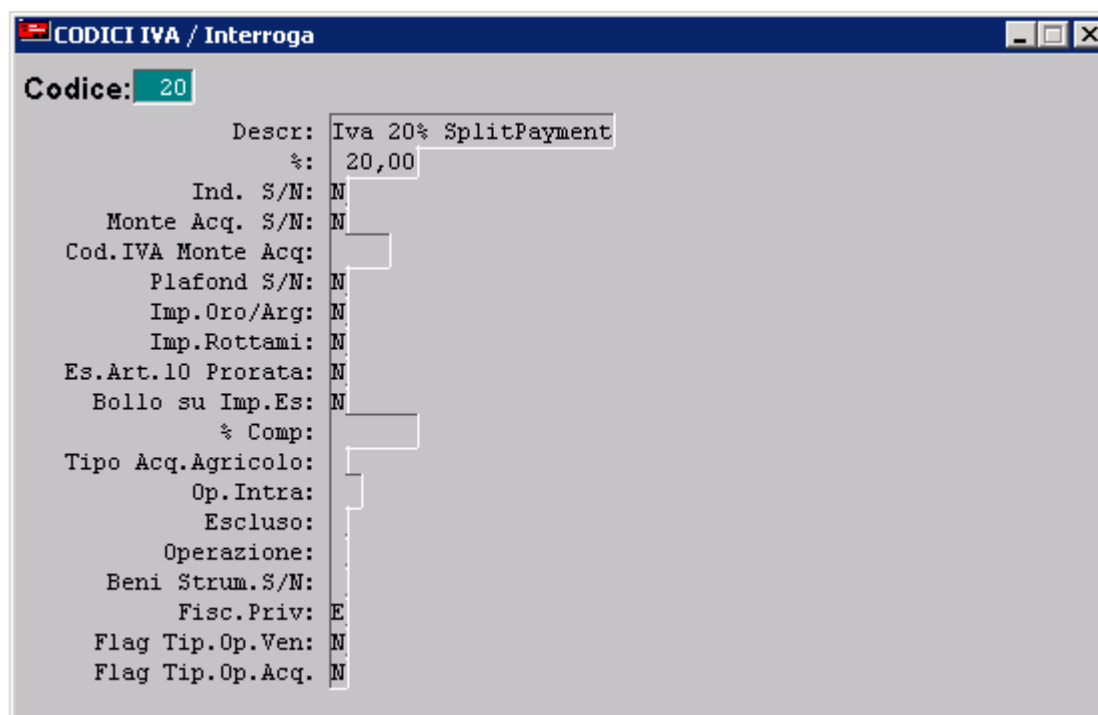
CODICI IVA / Interroga

Codice: 20

Descr: Iva 20% SplitPayment
%: 20,00
Ind. S/N: N
Monte Acq. S/N: N
Cod.IVA Monte Acq:
Plafond S/N: N
Imp.Oro/Arg: N
Imp.Rottami: N
Es.Art.10 Prorata: N
Bollo su Imp.Es: N
% Comp:
Tipo Acq.Agricolo:
Op.Intra:
Escluso:
Operazione:
Beni Strum.S/N:
Fisc.Priv: E
Flag Tip.Op.Ven: N
Flag Tip.Op.Acq. N